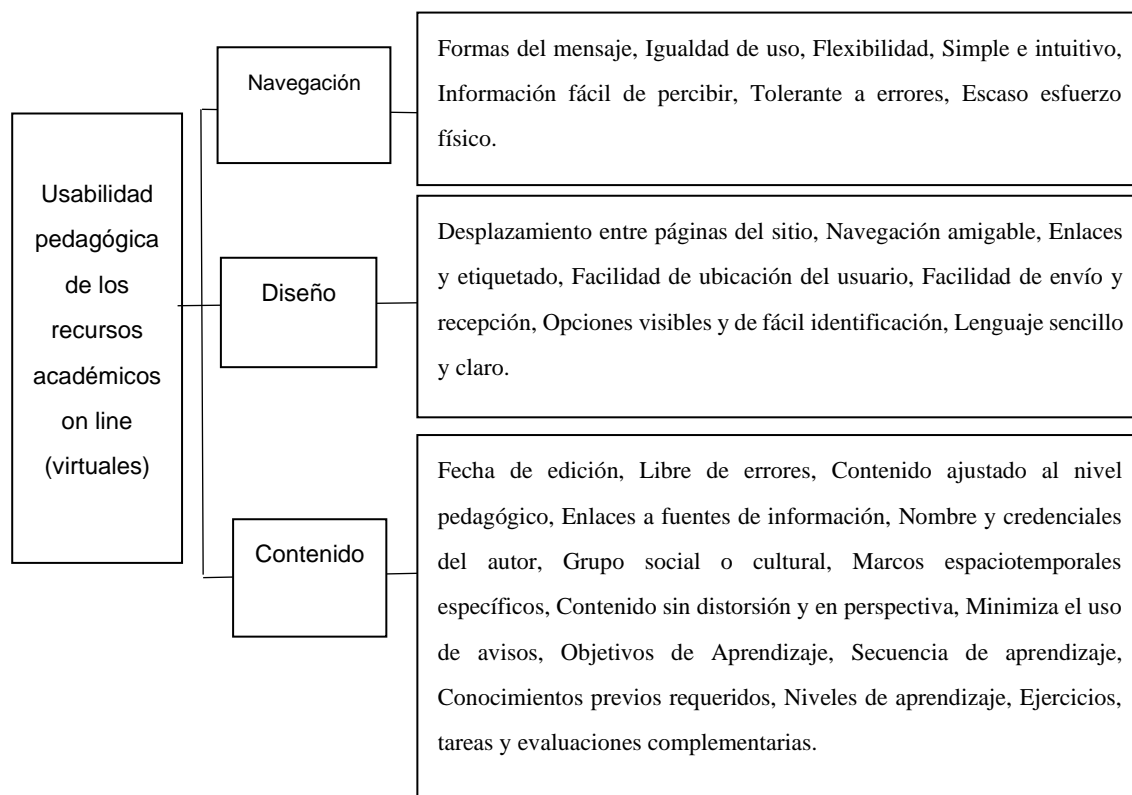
Usabilidad pedagógica de los recursos académicos on line (virtuales)

Navegación

Formas del mensaje, Igualdad de uso, Flexibilidad, Simple e intuitivo, Información fácil de percibir, Tolerante a errores, Escaso esfuerzo físico.

Diseño

Desplazamiento entre páginas del sitio, Navegación amigable, Enlaces y etiquetado, Facilidad de ubicación del usuario, Facilidad de envío y recepción, Opciones visibles y de fácil identificación, Lenguaje sencillo y claro.

Contenido

Fecha de edición, Libre de errores, Contenido ajustado al nivel pedagógico, Enlaces a fuentes de información, Nombre y credenciales del autor, Grupo social o cultural, Marcos espaciotemporales específicos, Contenido sin distorsión y en perspectiva, Minimiza el uso de avisos, Objetivos de Aprendizaje, Secuencia de aprendizaje, Conocimientos previos requeridos, Niveles de aprendizaje, Ejercicios, tareas y evaluaciones complementarias.